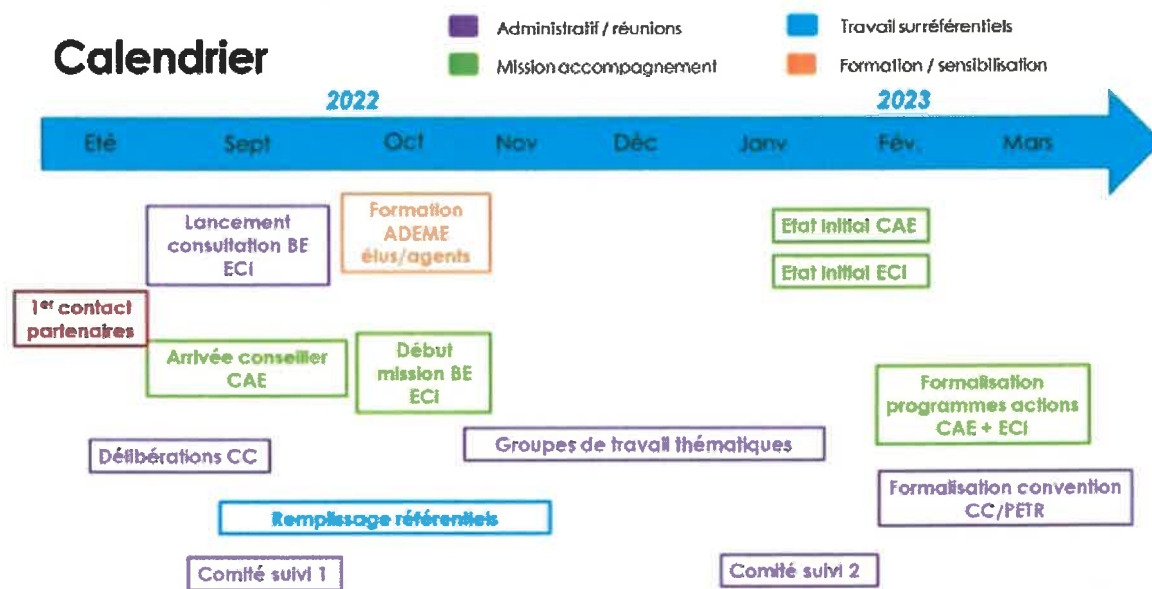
Calendrier

Administratif / réunions
Mission accompagnement
Travail surréférentiels
Formation / sensibilisation

2022
2023

Eté
Sept
Oct
Nov
Déc
Janv
Fév.
Mars

Lancement consultation BE ECI

Formation ADEME élus/agents

Etat initial CAE

Etat initial ECI

1$^{er}$ contact partenaires

Arrivée conseiller CAE

Début mission BE ECI

Formalisation programmes actions CAE + ECI

Délibérations CC

Groupes de travail thématiques

Formalisation convention CC/PETR

Remplissage référentiels

Comité suivi 1

Comité suivi 2